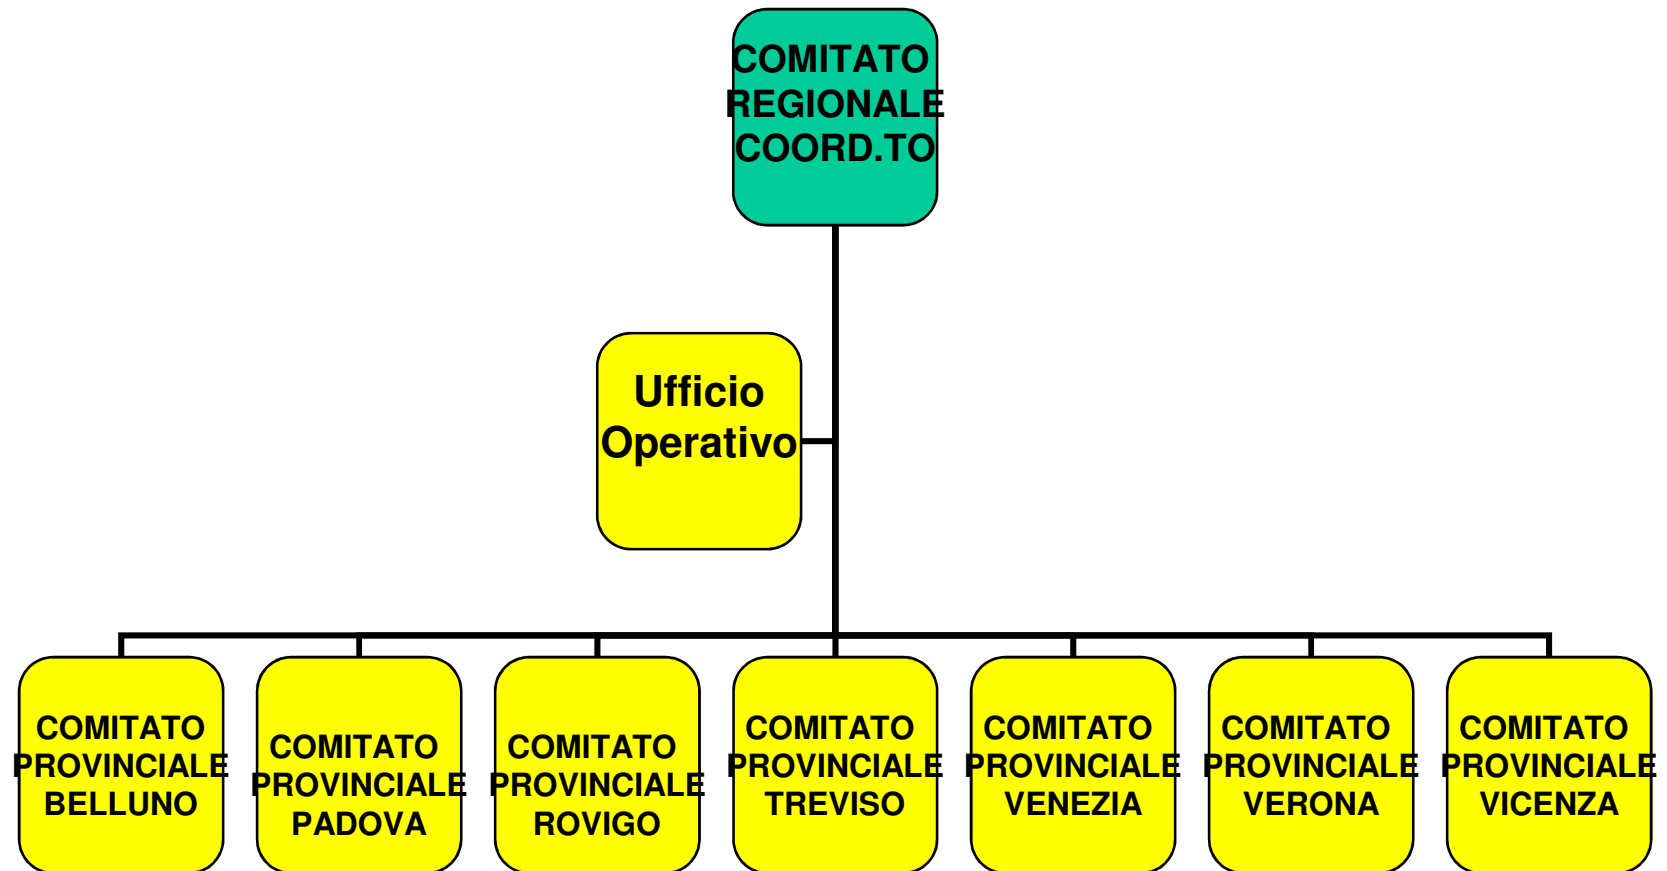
COMITATO REGIONALE COORD.TO

Ufficio Operativo

COMITATO PROVINCIALE BELLUNO

COMITATO PROVINCIALE PADOVA

COMITATO PROVINCIALE ROVIGO

COMITATO PROVINCIALE TREVISO

COMITATO PROVINCIALE VENEZIA

COMITATO PROVINCIALE VERONA

COMITATO PROVINCIALE VICENZA